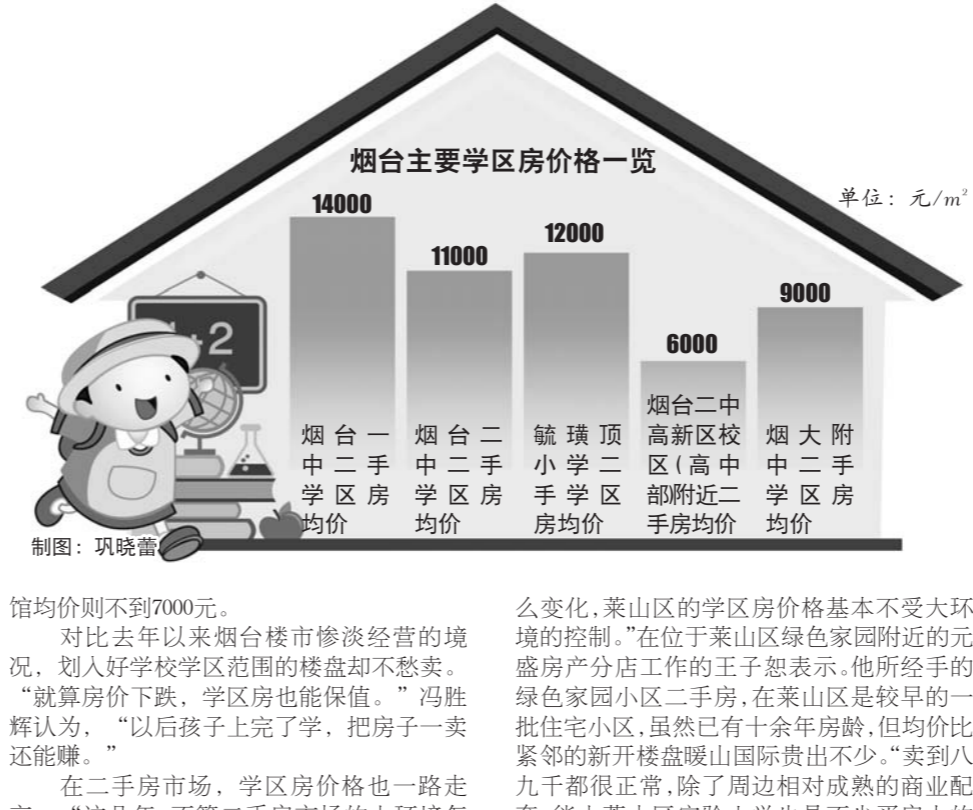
烟台主要学区房价格一览

单位：元/$m^2$

| 14000 | 11000 | 12000 | 6000 | 9000 |
|---|---|---|---|---|
| 烟台一中二手学区房均价 | 烟台二中二手学区房均价 | 毓璜顶小学二手学区房均价 | 烟台二中高新区校区(高中部附近二手房均价 | 烟大附中二手学区房均价 |

制图：巩晓蕾

馆均价则不到7000元。

对比去年以来烟台楼市惨淡经营的境况，划入好学校学区范围的楼盘却不愁卖。“就算房价下跌，学区房也能保值。”冯胜辉认为，“以后孩子上完了学，把房子一卖还能赚。”

在二手房市场，学区房价格也一路走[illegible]

么变化，莱山区的学区房价格基本不受大环境的控制。”在位于莱山区绿色家园附近的元盛房产分店工作的王子恕表示。他所经手的绿色家园小区二手房，在莱山区是较早的一批住宅小区，虽然已有十余年房龄，但均价比紧邻的新开楼盘暖山国际贵出不少。“卖到八九千都很正常，除了周边相对成熟的商业配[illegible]